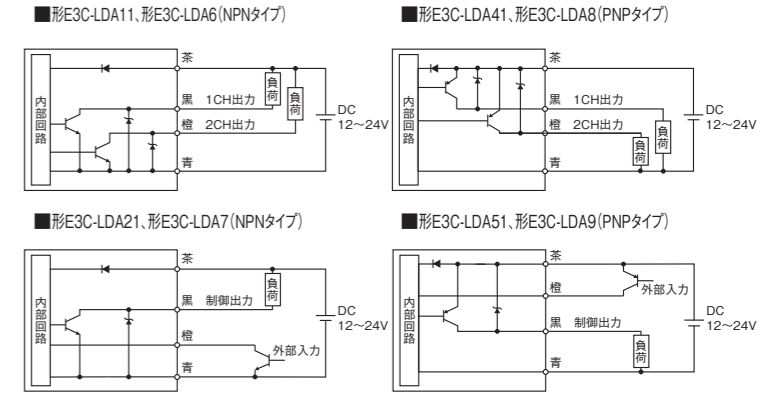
■形E3C-LDA11、形E3C-LDA6(NPNタイプ)

内部回路

茶
黒 1CH出力
橙 2CH出力
青
負荷
負荷
DC 12～24V

■形E3C-LDA41、形E3C-LDA8(PNPタイプ)

内部回路

茶
黒 1CH出力
橙 2CH出力
青
負荷
負荷
DC 12～24V

■形E3C-LDA21、形E3C-LDA7(NPNタイプ)

内部回路

茶
黒 制御出力
橙
青
負荷
外部入力
DC 12～24V

■形E3C-LDA51、形E3C-LDA9(PNPタイプ)

内部回路

茶
橙
黒 制御出力
青
外部入力
負荷
DC 12～24V